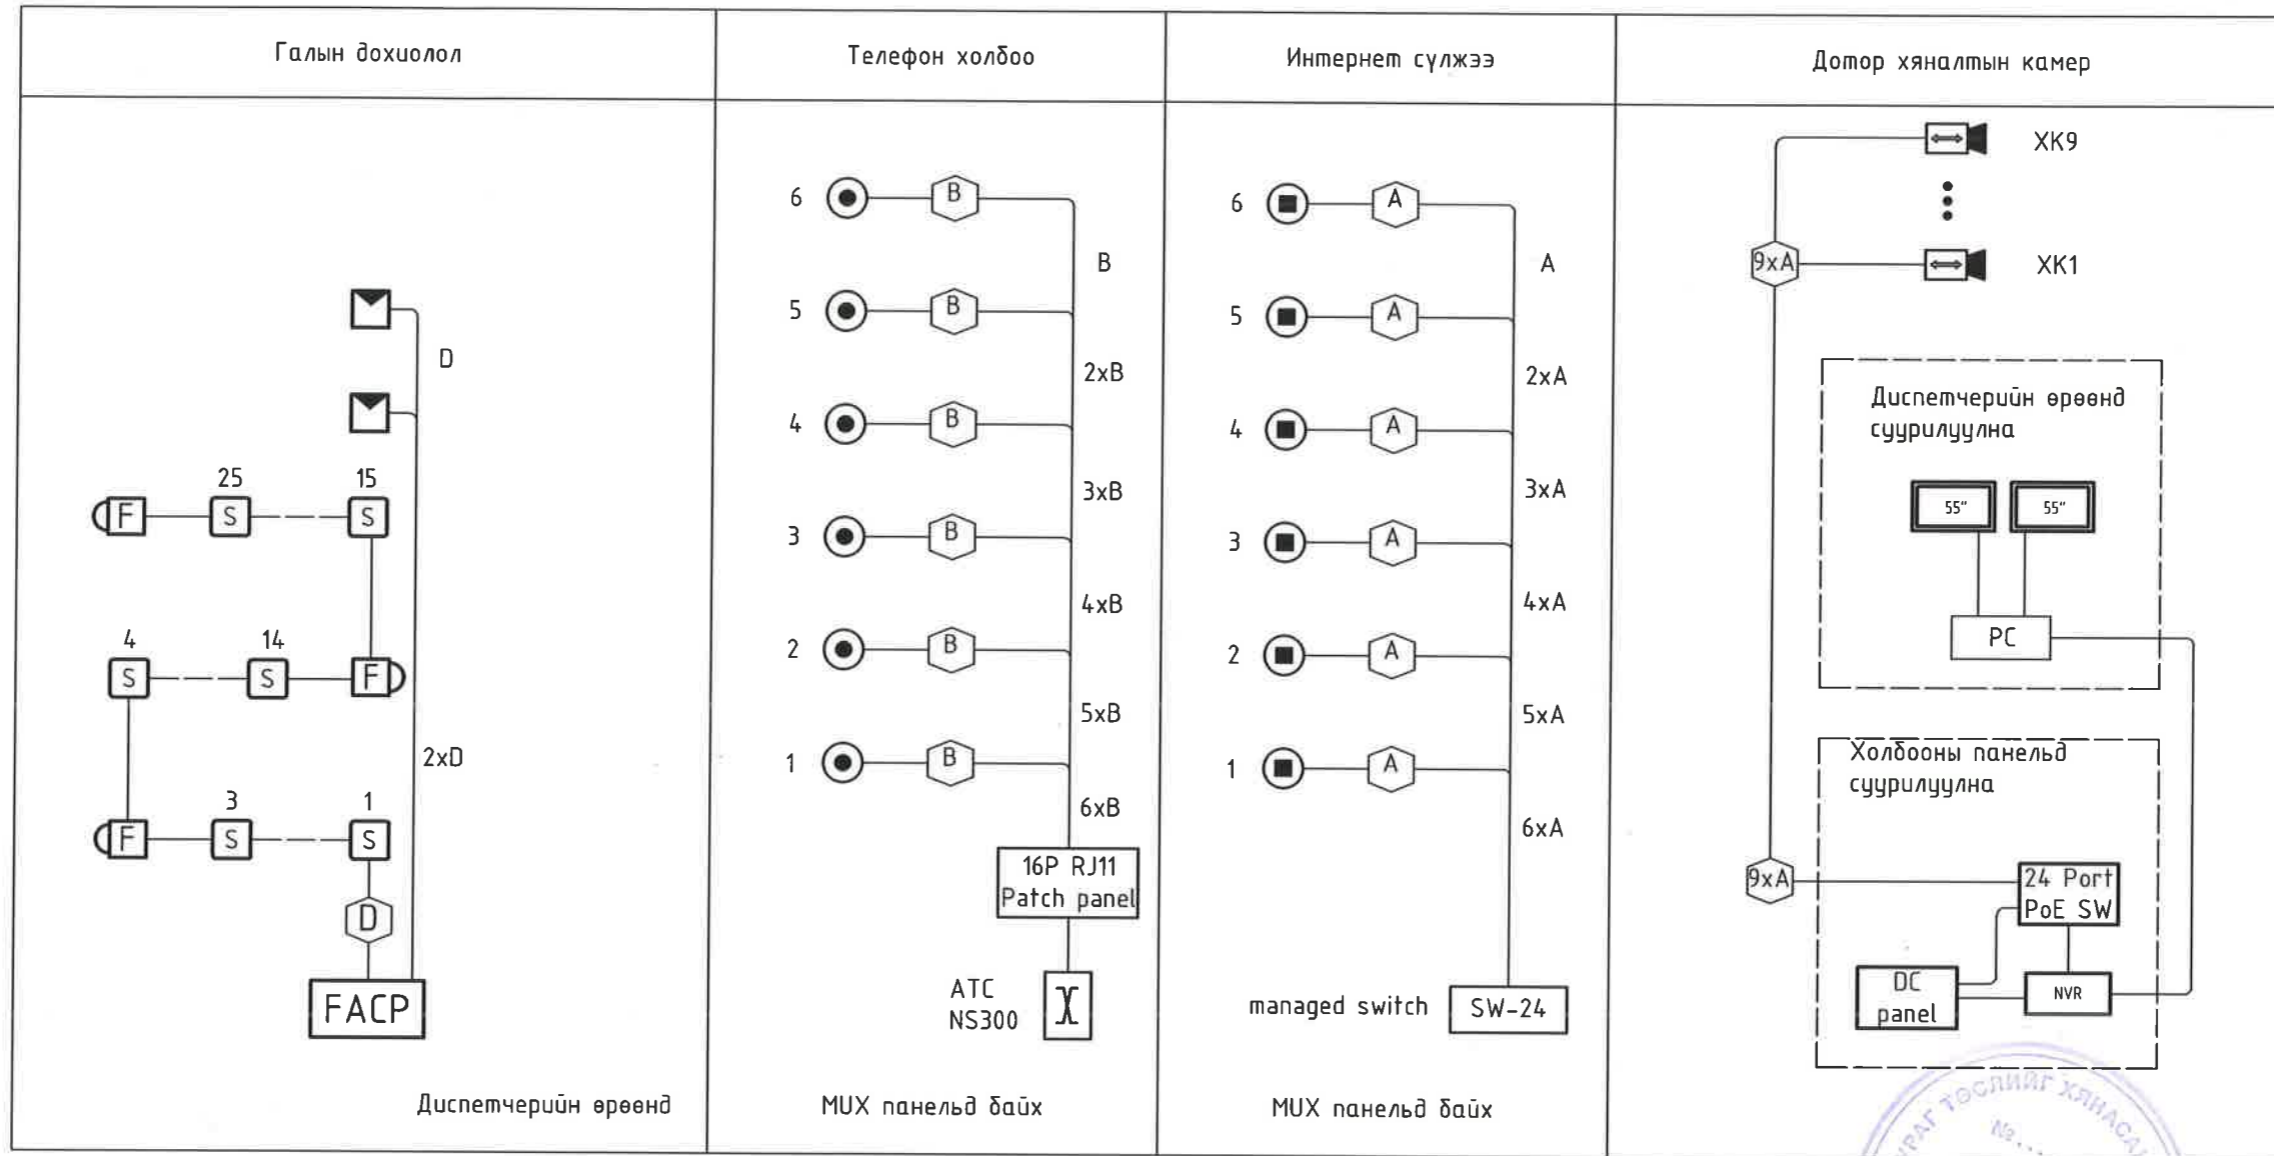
Галын дохиолол

Телефон холбоо

Интернет сүлжээ

Дотор хяналтын камер

D

25

15

F

S

S

4

14

S

S

F

2xD

3

1

F

S

S

D

FACP

Диспетчерийн өрөөнд

6

B

B

5

B

2xB

4

B

3xB

3

B

4xB

2

B

5xB

1

B

6xB

16P RJ11 Patch panel

ATC NS300

MUX панельд байх

6

A

A

5

A

2xA

4

A

3xA

3

A

4xA

2

A

5xA

1

A

6xA

managed switch

SW-24

MUX панельд байх

XK9

9xA

XK1

Диспетчерийн өрөөнд суурилуулна

55"

55"

PC

Холбооны панельд суурилуулна

9xA

24 Port PoE SW

DC panel

NVR

ТӨСЛИЙГ ХЯНАСАН

№...